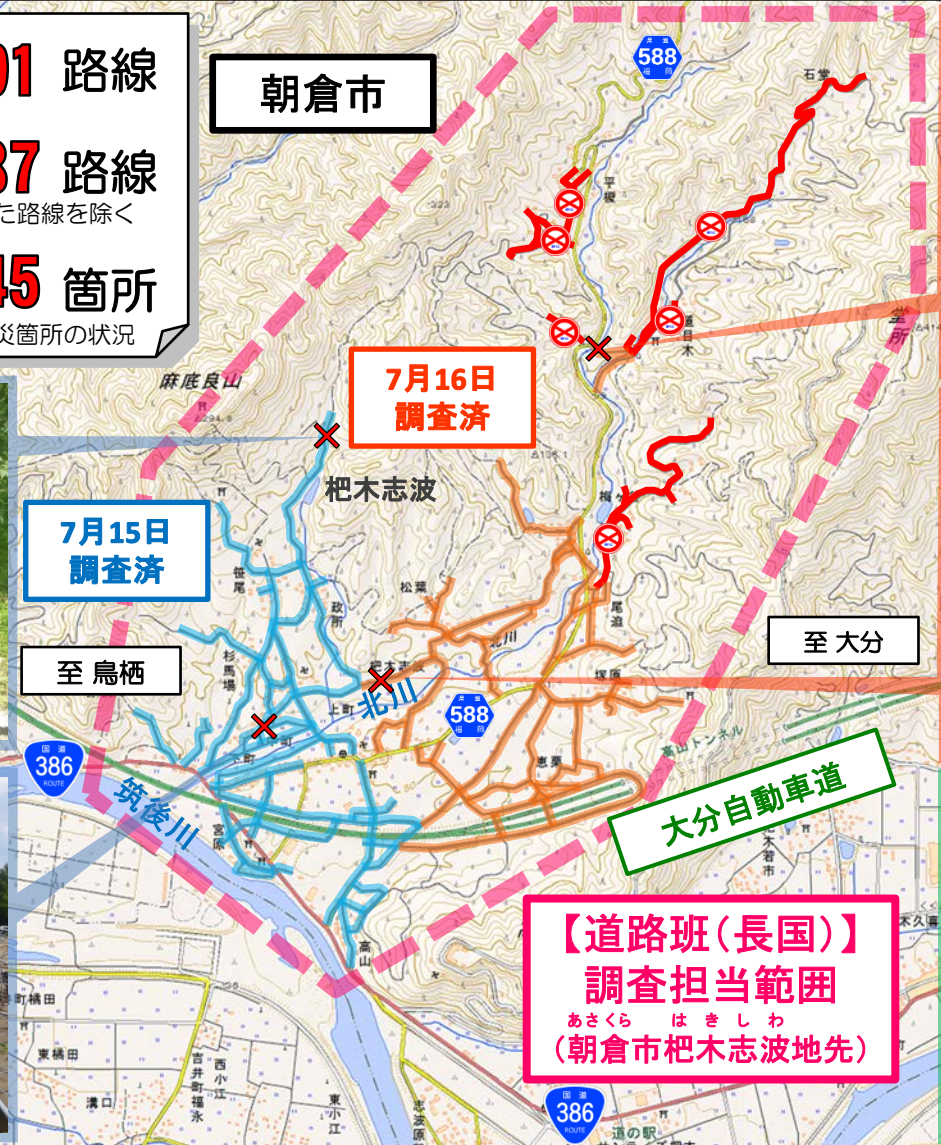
01 路線
37 路線
た路線を除く
45 箇所
災箇所の状況

朝倉市

588

石堂

平榎

道目木

麻底良山

7月16日
調査済

杷木志波

7月15日
調査済

松葉

北川

至 大分

至 鳥栖

588

386

筑後川

大分自動車道

高山

【道路班(長国)】
調査担当範囲
(朝倉市杷木志波地先)
あさくら はきしわ

386